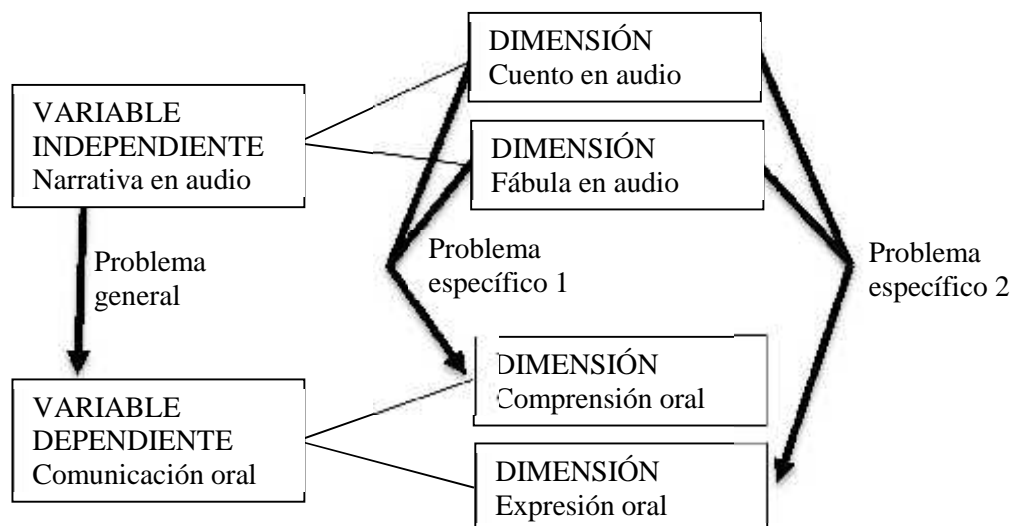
VARIABLE INDEPENDIENTE Narrativa en audio

DIMENSIÓN Cuento en audio

DIMENSIÓN Fábula en audio

Problema general

Problema específico 1

Problema específico 2

VARIABLE DEPENDIENTE Comunicación oral

DIMENSIÓN Comprensión oral

DIMENSIÓN Expresión oral